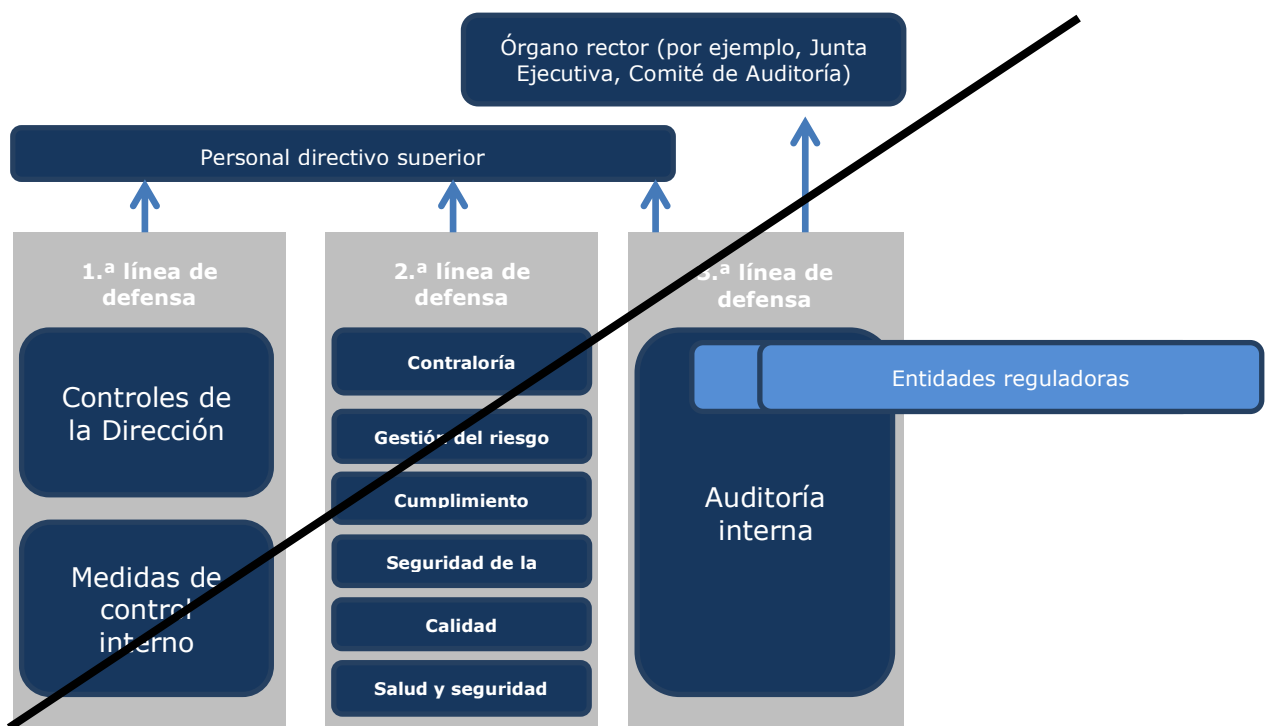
Órgano rector (por ejemplo, Junta Ejecutiva, Comité de Auditoría)

Personal directivo superior

1.ª línea de defensa

Controles de la Dirección

Medidas de control interno

2.ª línea de defensa

Contraloría

Gestión del riesgo

Cumplimiento

Seguridad de la

Calidad

Salud y seguridad

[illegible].ª línea de defensa

Entidades reguladoras

Auditoría interna